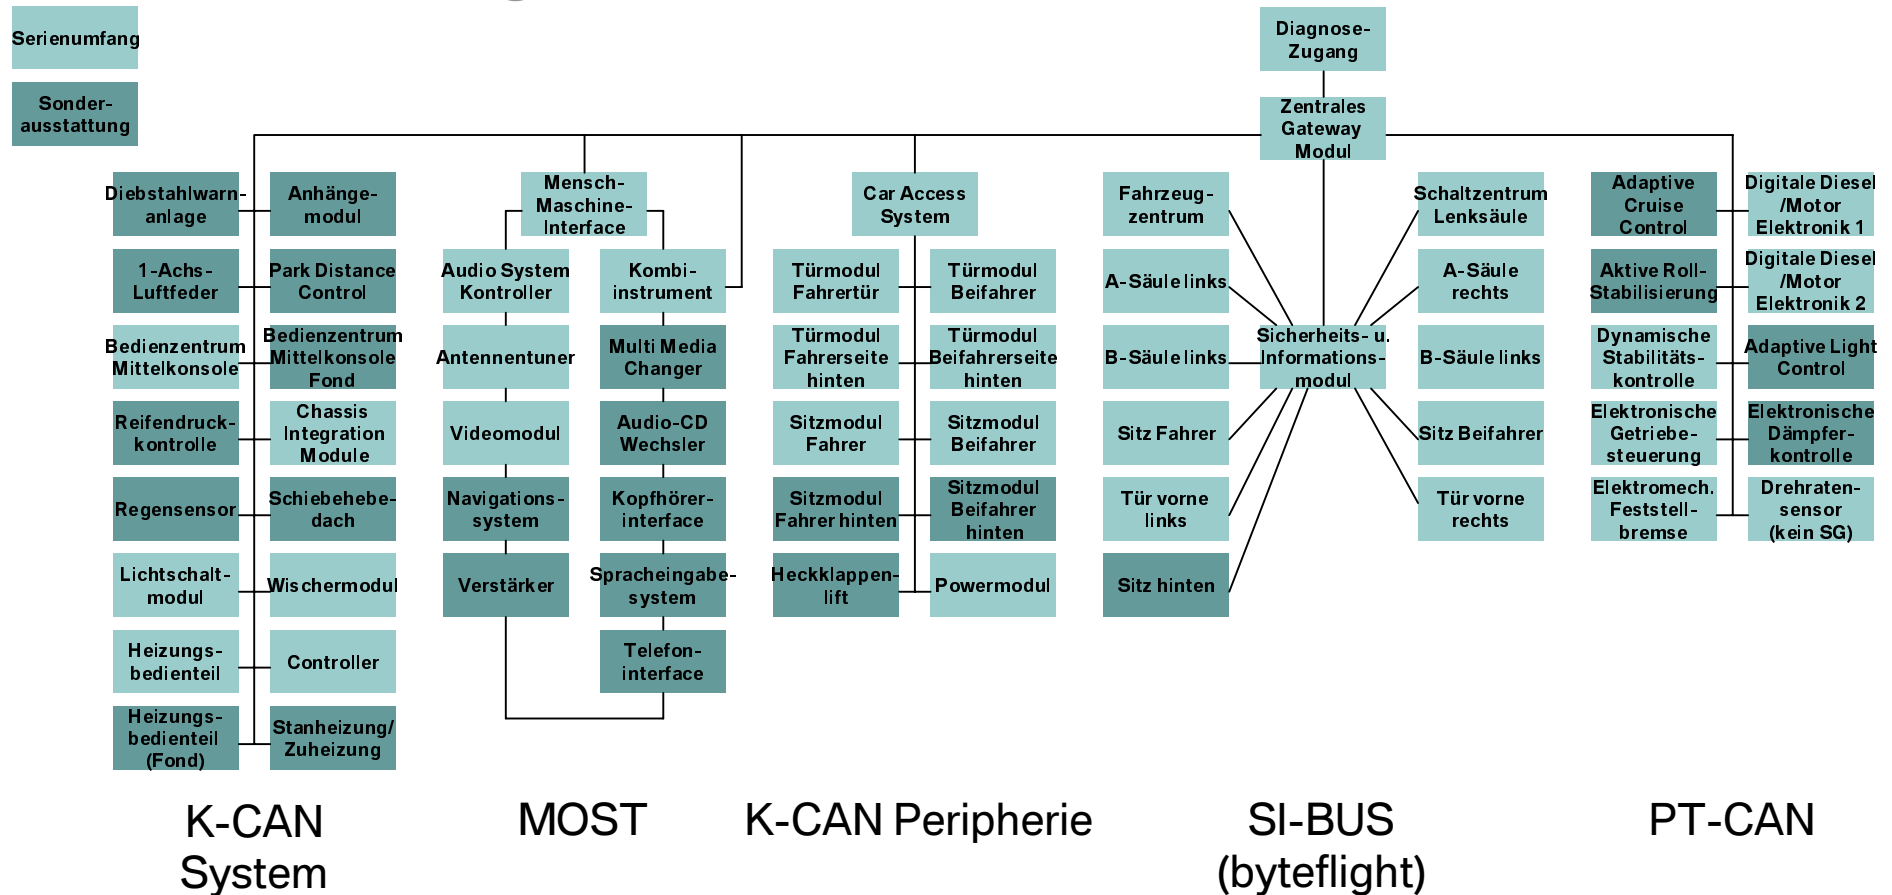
Serienumfang

Sonderausstattung

Diagnose-Zugang

Zentrales Gateway Modul

Diebstahlwarnanlage
Anhängemodul
1-Achs-Luftfeder
Park Distance Control
Bedienzentrum Mittelkonsole
Bedienzentrum Mittelkonsole Fond
Reifendruckkontrolle
Chassis Integration Module
Regensensor
Schiebehebedach
Lichtschaltmodul
Wischermodul
Heizungsbedienteil
Controller
Heizungsbedienteil (Fond)
Stanheizung/ Zuheizung

Mensch-Maschine-Interface
Audio System Kontroller
Kombiinstrument
Antennentuner
Multi Media Changer
Videomodul
Audio-CD Wechsler
Navigationssystem
Kopfhörerinterface
Verstärker
Spracheingabesystem
Telefoninterface

Car Access System
Türmodul Fahrertür
Türmodul Beifahrer
Türmodul Fahrerseite hinten
Türmodul Beifahrerseite hinten
Sitzmodul Fahrer
Sitzmodul Beifahrer
Sitzmodul Fahrer hinten
Sitzmodul Beifahrer hinten
Heckklappenlift
Powermodul

Fahrzeugzentrum
A-Säule links
B-Säule links
Sitz Fahrer
Tür vorne links
Sitz hinten
Sicherheits- u. Informationsmodul
Schaltzentrum Lenksäule
A-Säule rechts
B-Säule links
Sitz Beifahrer
Tür vorne rechts

Adaptive Cruise Control
Digitale Diesel /Motor Elektronik 1
Aktive Roll-Stabilisierung
Digitale Diesel /Motor Elektronik 2
Dynamische Stabilitätskontrolle
Adaptive Light Control
Elektronische Getriebesteuerung
Elektronische Dämpferkontrolle
Elektromech. Feststellbremse
Drehratensensor (kein SG)

K-CAN System
MOST
K-CAN Peripherie
SI-BUS (byteflight)
PT-CAN